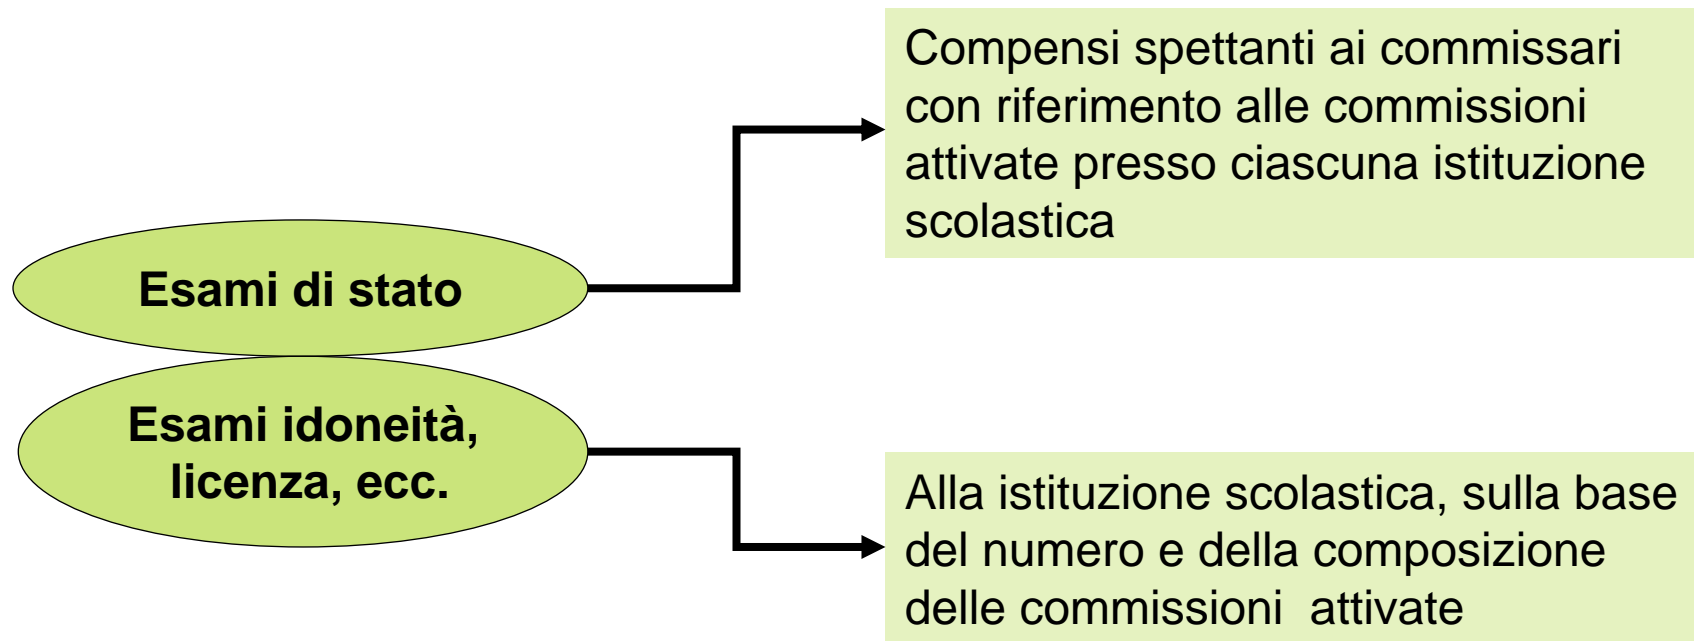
Esami di stato

Compensi spettanti ai commissari con riferimento alle commissioni attivate presso ciascuna istituzione scolastica

Esami idoneità, licenza, ecc.

Alla istituzione scolastica, sulla base del numero e della composizione delle commissioni attivate